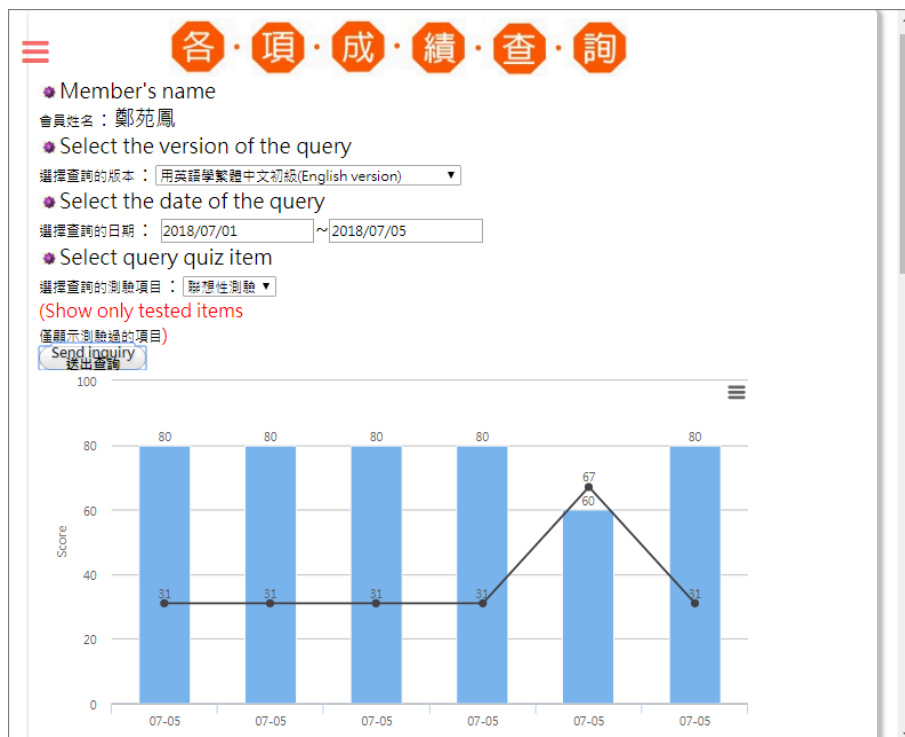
各·項·成·績·查·詢

Member's name
會員姓名：鄭苑鳳

Select the version of the query
選擇查詢的版本：用英語學繁體中文初級(English version)

Select the date of the query
選擇查詢的日期：2018/07/01 ~ 2018/07/05

Select query quiz item
選擇查詢的測驗項目：聯想性測驗

(Show only tested items
僅顯示測驗過的項目)

Send inquiry
送出查詢

| 07-05 | 07-05 | 07-05 | 07-05 | 07-05 | 07-05 |
|---|---|---|---|---|---|
| 80 | 80 | 80 | 80 | 60 | 80 |
| 31 | 31 | 31 | 31 | 67 | 31 |

Score
100
80
60
40
20
0